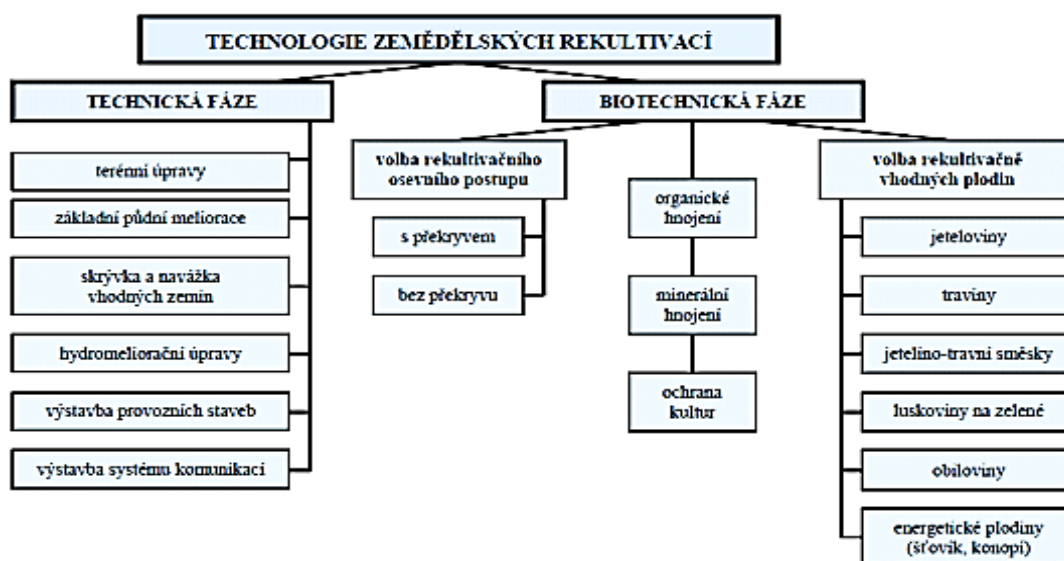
TECHNOLOGIE ZEMĚDĚLSKÝCH REKULTIVACÍ

TECHNICKÁ FÁZE

terénní úpravy

základní půdní meliorace

skrývka a navážka vhodných zemin

hydromeliorační úpravy

výstavba provozních staveb

výstavba systému komunikací

BIOTECHNICKÁ FÁZE

volba rekultivačního osevního postupu

s překryvem

bez překryvu

organické hnojení

minerální hnojení

ochrana kultur

volba rekultivačně vhodných plodin

jeteloviny

traviny

jetelino-travní směsky

luskoviny na zelené

obiloviny

energetické plodiny (šťovík, konopí)